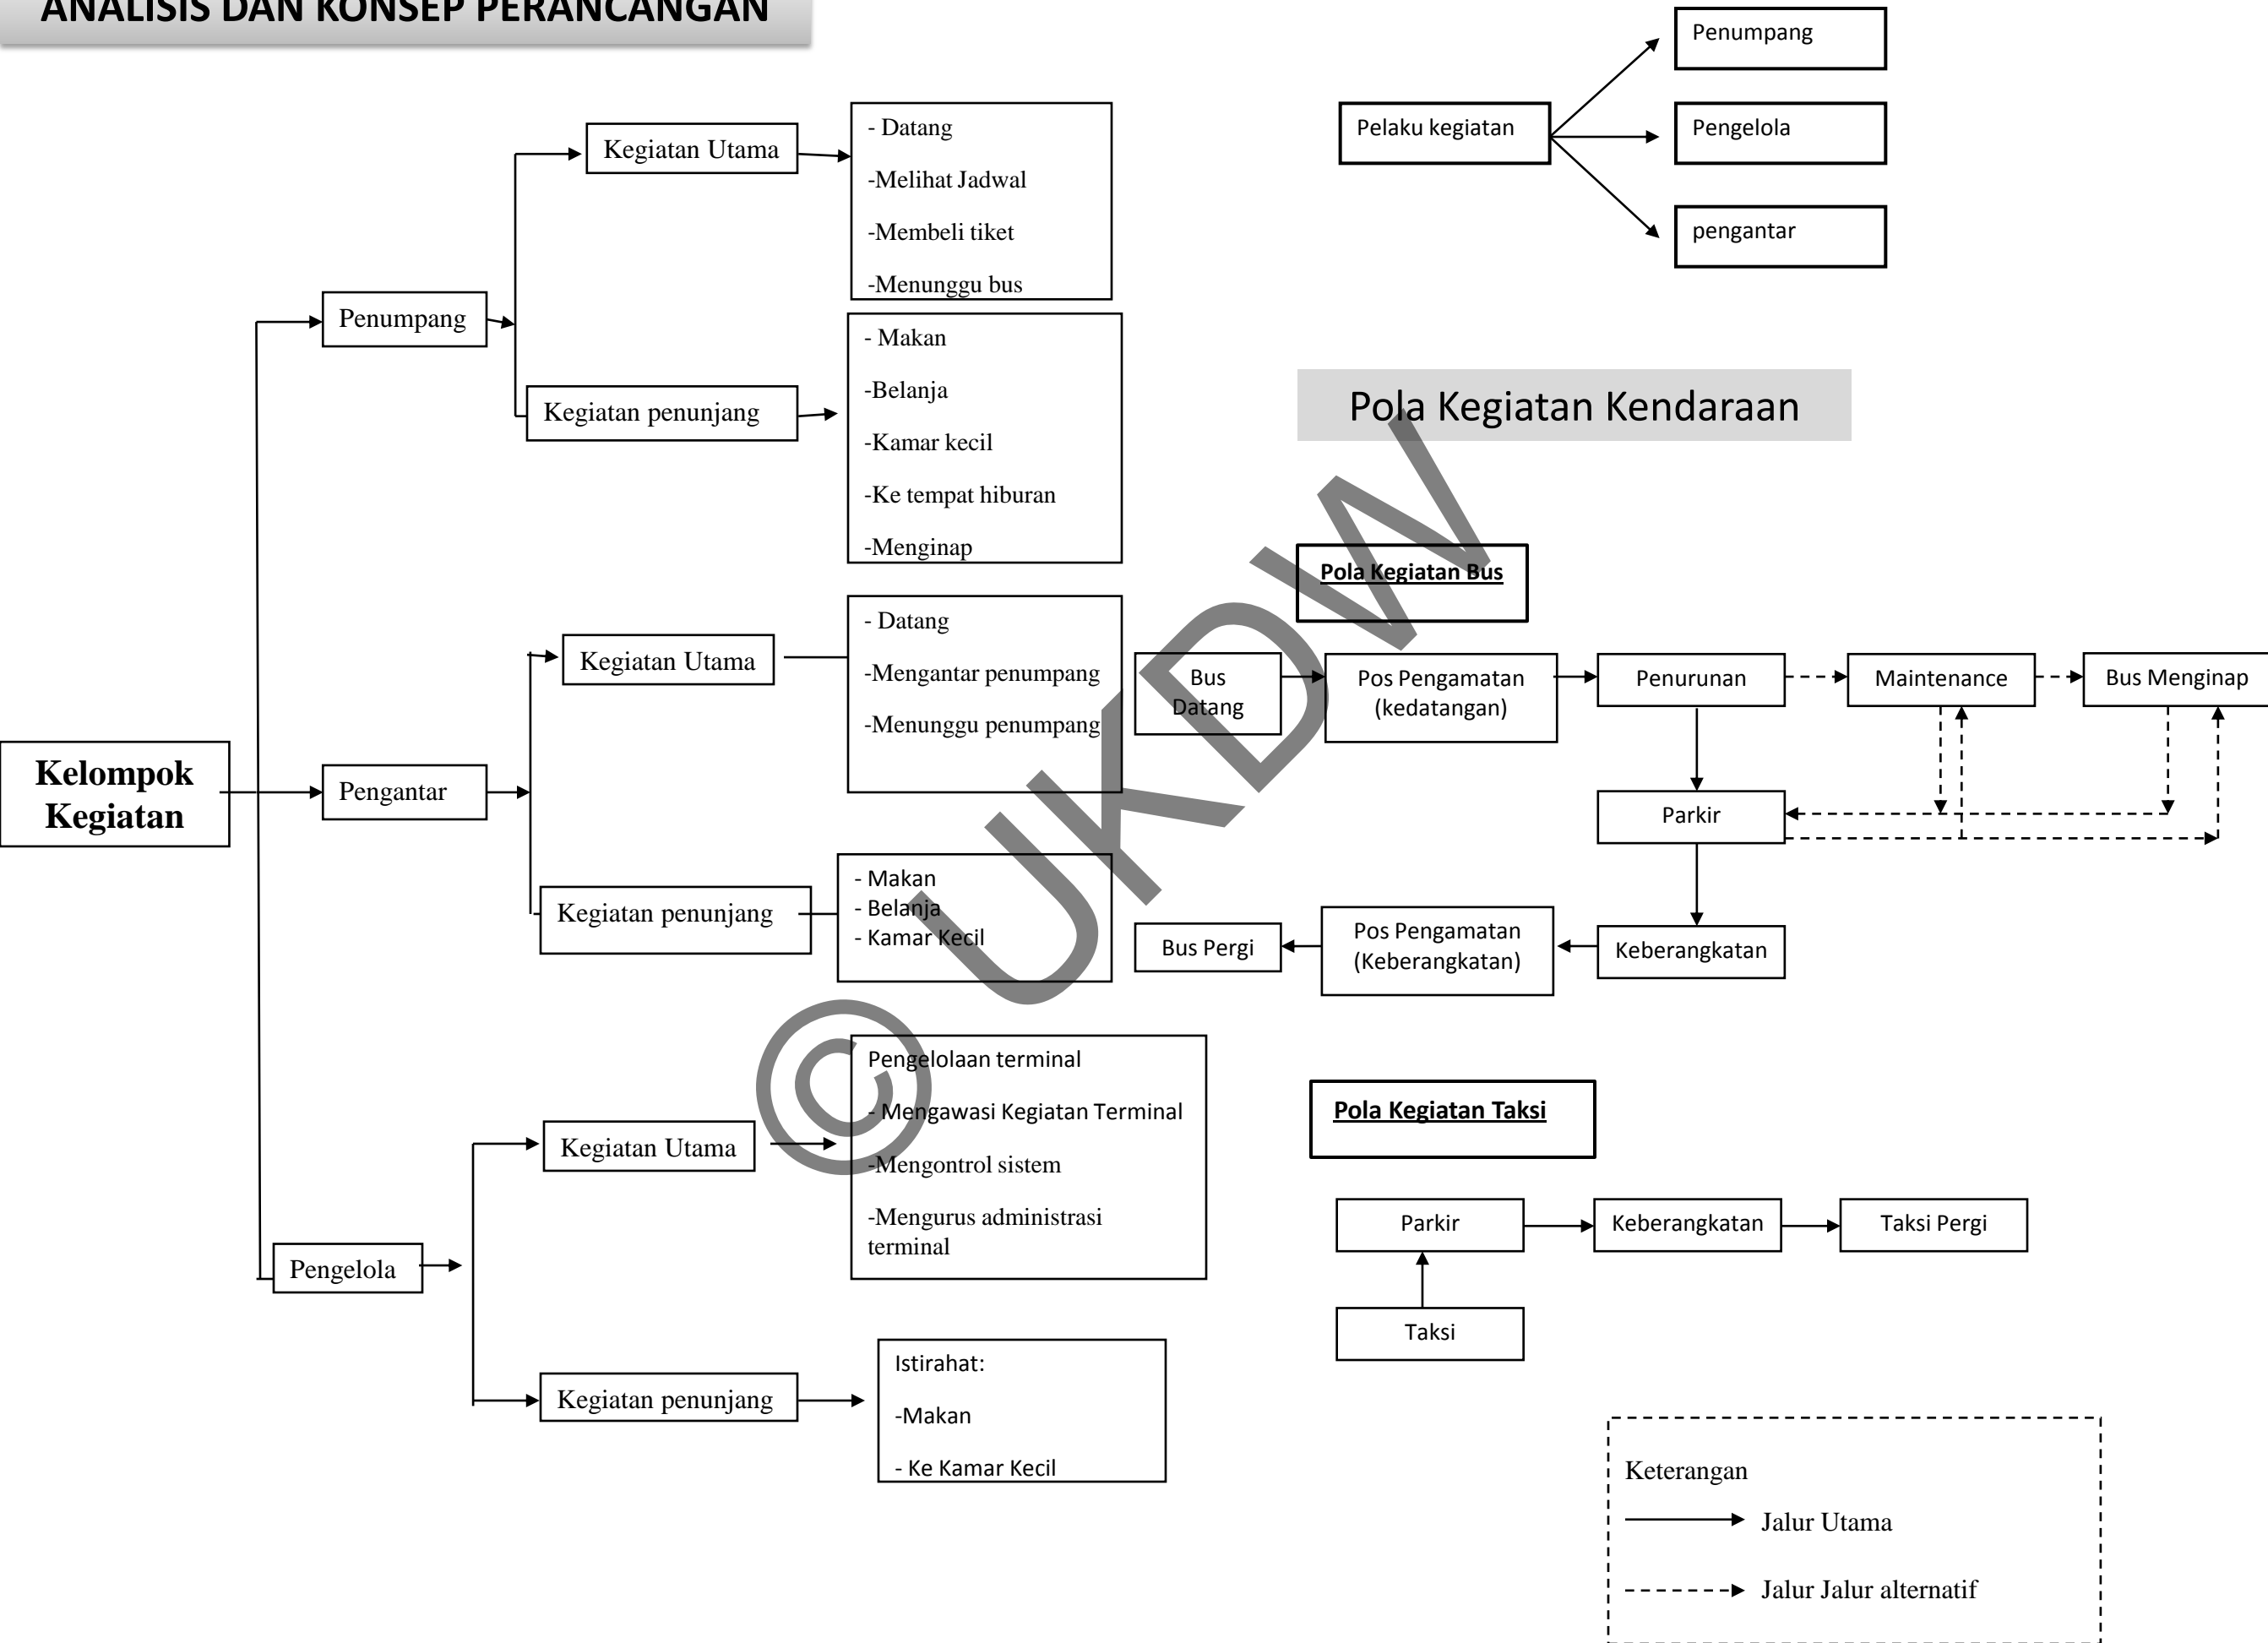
ANALISIS DAN KONSEP PERANCANGAN

Pelaku kegiatan

Penumpang

Pengelola

pengantar

Kelompok Kegiatan

Penumpang

Kegiatan Utama

- Datang
-Melihat Jadwal
-Membeli tiket
-Menunggu bus

Kegiatan penunjang

- Makan
-Belanja
-Kamar kecil
-Ke tempat hiburan
-Menginap

Pengantar

Kegiatan Utama

- Datang
-Mengantar penumpang
-Menunggu penumpang

Kegiatan penunjang

- Makan
- Belanja
- Kamar Kecil

Pengelola

Kegiatan Utama

Pengelolaan terminal
- Mengawasi Kegiatan Terminal
-Mengontrol sistem
-Mengurus administrasi terminal

Kegiatan penunjang

Istirahat:
-Makan
- Ke Kamar Kecil

Pola Kegiatan Kendaraan

Pola Kegiatan Bus

Bus Datang

Pos Pengamatan (kedatangan)

Penurunan

Maintenance

Bus Menginap

Parkir

Keberangkatan

Pos Pengamatan (Keberangkatan)

Bus Pergi

Pola Kegiatan Taksi

Parkir

Keberangkatan

Taksi Pergi

Taksi

Keterangan
Jalur Utama
Jalur Jalur alternatif

© UKDW